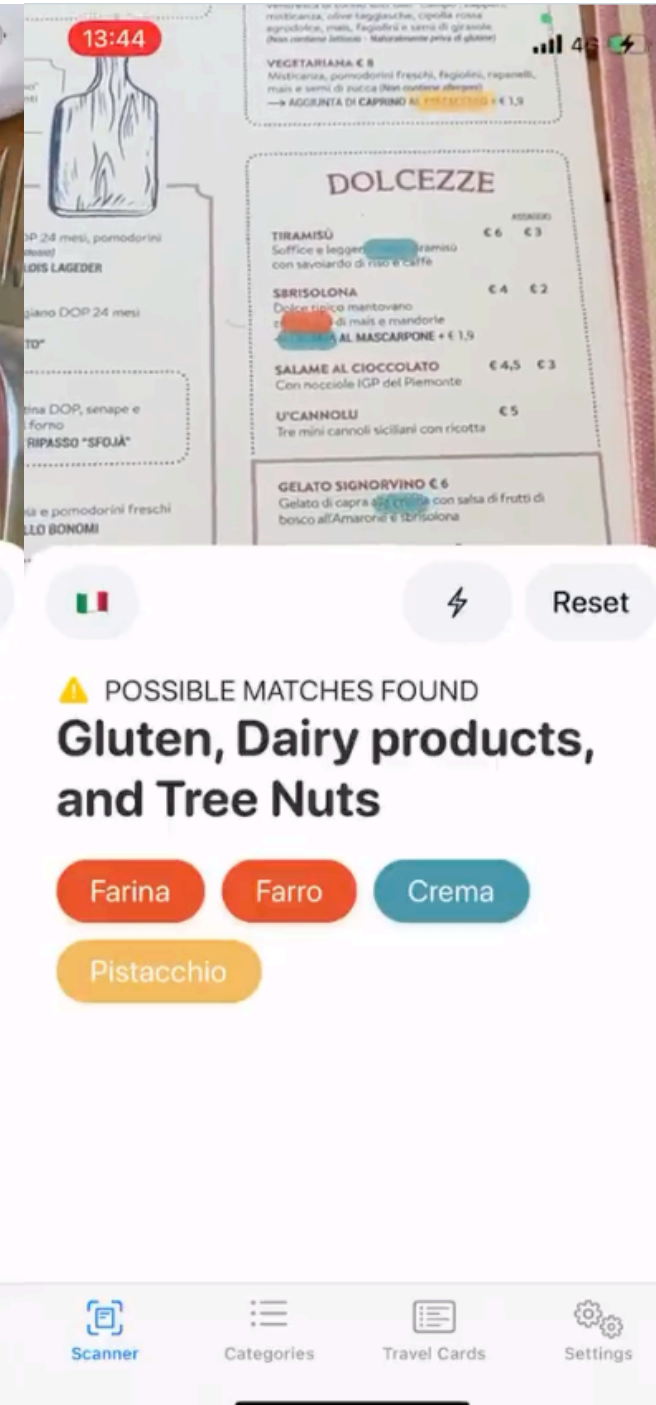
13:44

4G

misticanza, olive taggiasche, cipolla rossa agrodolce, mais, fagiolini e semi di girasole
(Non contiene lattosio · Naturalmente privo di glutine)

VEGETARIANA € 8
Misticanza, pomodorini freschi, fagiolini, rapanelli, mais e semi di zucca (Non contiene allergeni)
⟶ AGGIUNTA DI CAPRINO AL PISTACCHIO + € 1,9

DOP 24 mesi, pomodorini
LOIS LAGEDER

giano DOP 24 mesi
TO"

ina DOP, senape e forno
RIPASSO "SFOJÀ"

a e pomodorini freschi
LLO BONOMI

DOLCEZZE

ASSAGGIO

TIRAMISÙ €6 €3
Soffice e legger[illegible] tiramisù con savoiardo di riso e caffè

SBRISOLONA €4 €2
Dolce tipico mantovano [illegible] di mais e mandorle
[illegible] AL MASCARPONE + € 1,9

SALAME AL CIOCCOLATO €4,5 €3
Con nocciole IGP del Piemonte

U'CANNOLU €5
Tre mini cannoli siciliani con ricotta

GELATO SIGNORVINO € 6
Gelato di capra alla crema con salsa di frutti di bosco all'Amarone e sbrisolona

Reset

POSSIBLE MATCHES FOUND
Gluten, Dairy products, and Tree Nuts

Farina
Farro
Crema
Pistacchio

Scanner
Categories
Travel Cards
Settings